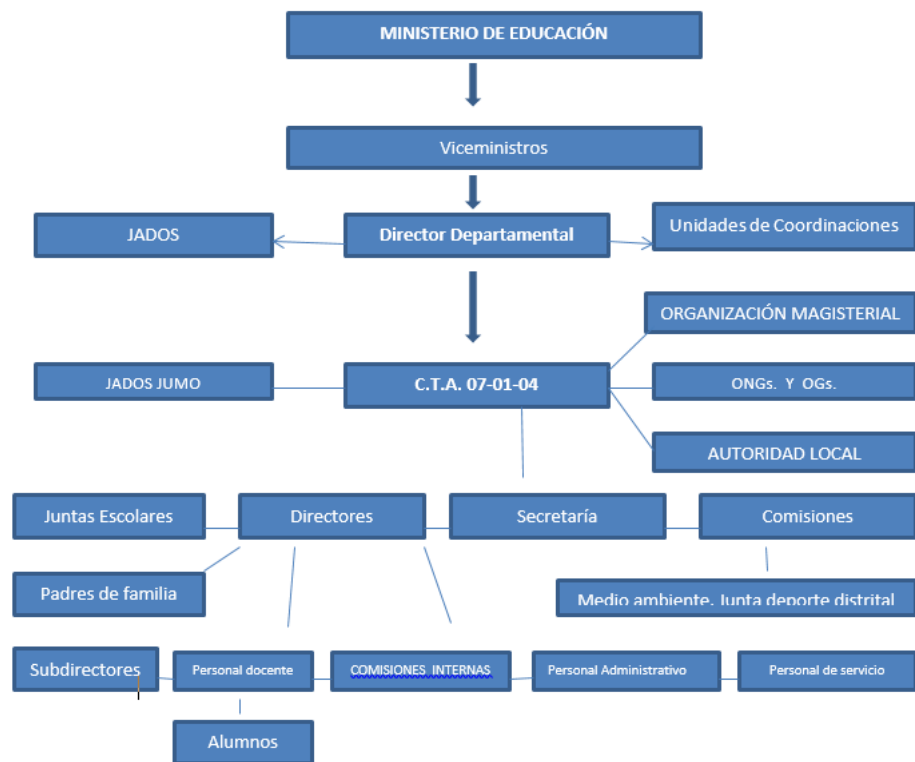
MINISTERIO DE EDUCACIÓN

Viceministros

JADOS

Director Departamental

Unidades de Coordinaciones

ORGANIZACIÓN MAGISTERIAL

JADOS JUMO

C.T.A. 07-01-04

ONGs. Y OGs.

AUTORIDAD LOCAL

Juntas Escolares

Directores

Secretaría

Comisiones

Padres de familia

Medio ambiente, Junta deporte distrital

Subdirectores

Personal docente

COMISIONES INTERNAS

Personal Administrativo

Personal de servicio

Alumnos